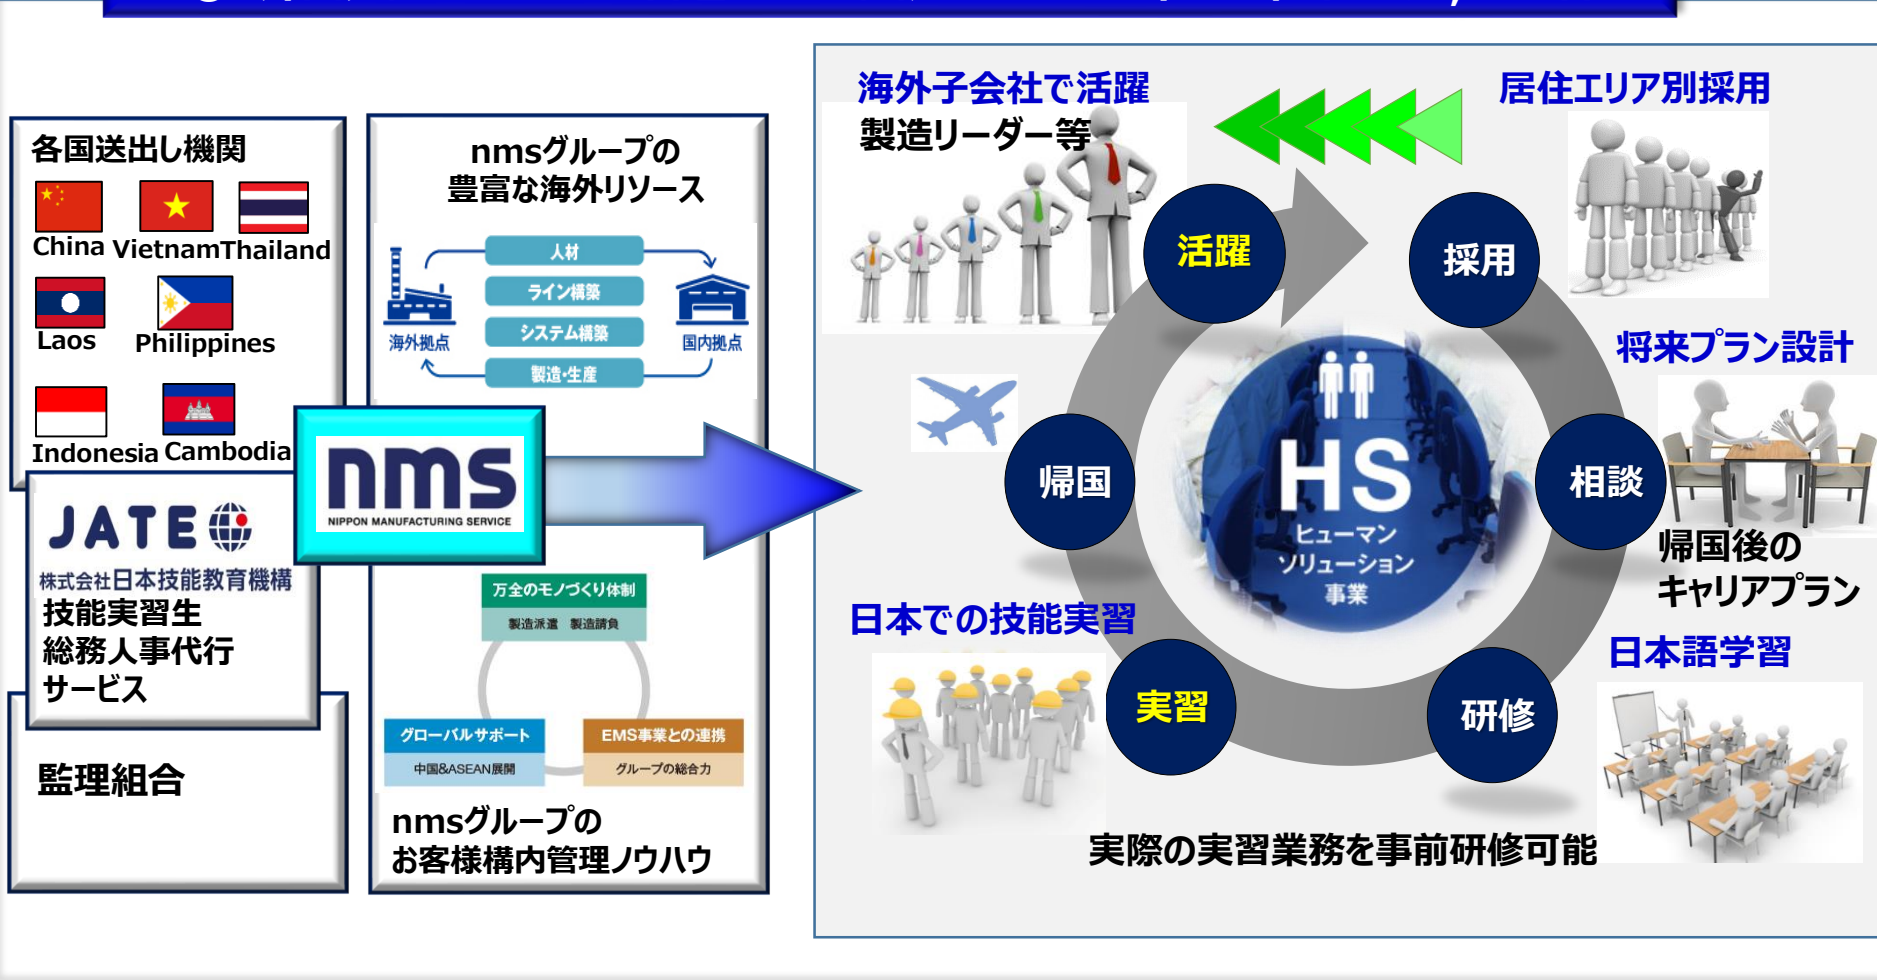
各国送出し機関

China Vietnam Thailand

Laos Philippines

Indonesia Cambodia

JATE

株式会社日本技能教育機構

技能実習生
総務人事代行
サービス

監理組合

nmsグループの
豊富な海外リソース

人材
ライン構築
システム構築
製造・生産

海外拠点
国内拠点

nms
NIPPON MANUFACTURING SERVICE

万全のモノづくり体制
製造派遣 製造請負

グローバルサポート
中国&ASEAN展開

EMS事業との連携
グループの総合力

nmsグループの
お客様構内管理ノウハウ

海外子会社で活躍
製造リーダー等

居住エリア別採用

活躍

採用

将来プラン設計

帰国

相談

HS
ヒューマン
ソリューション
事業

帰国後の
キャリアプラン

日本での技能実習

日本語学習

実習

研修

実際の実習業務を事前研修可能